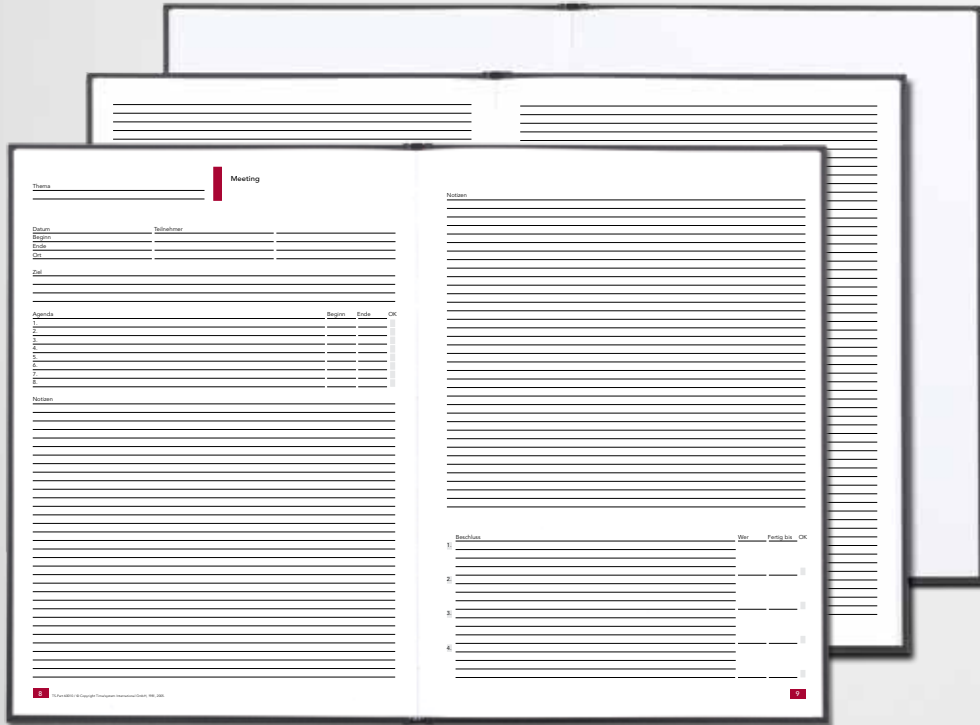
Thema

Meeting

Datum
Beginn
Ende
Ort

Teilnehmer

Ziel

| Agenda | Beginn | Ende | OK |
|---|---|---|---|
| 1. | | | |
| 2. | | | |
| 3. | | | |
| 4. | | | |
| 5. | | | |
| 6. | | | |
| 7. | | | |
| 8. | | | |

Notizen

8 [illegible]

Notizen

| | Beschluss | Wer | Fertig bis | OK |
|---|---|---|---|---|
| 1. | | | | |
| 2. | | | | |
| 3. | | | | |
| 4. | | | | |

9